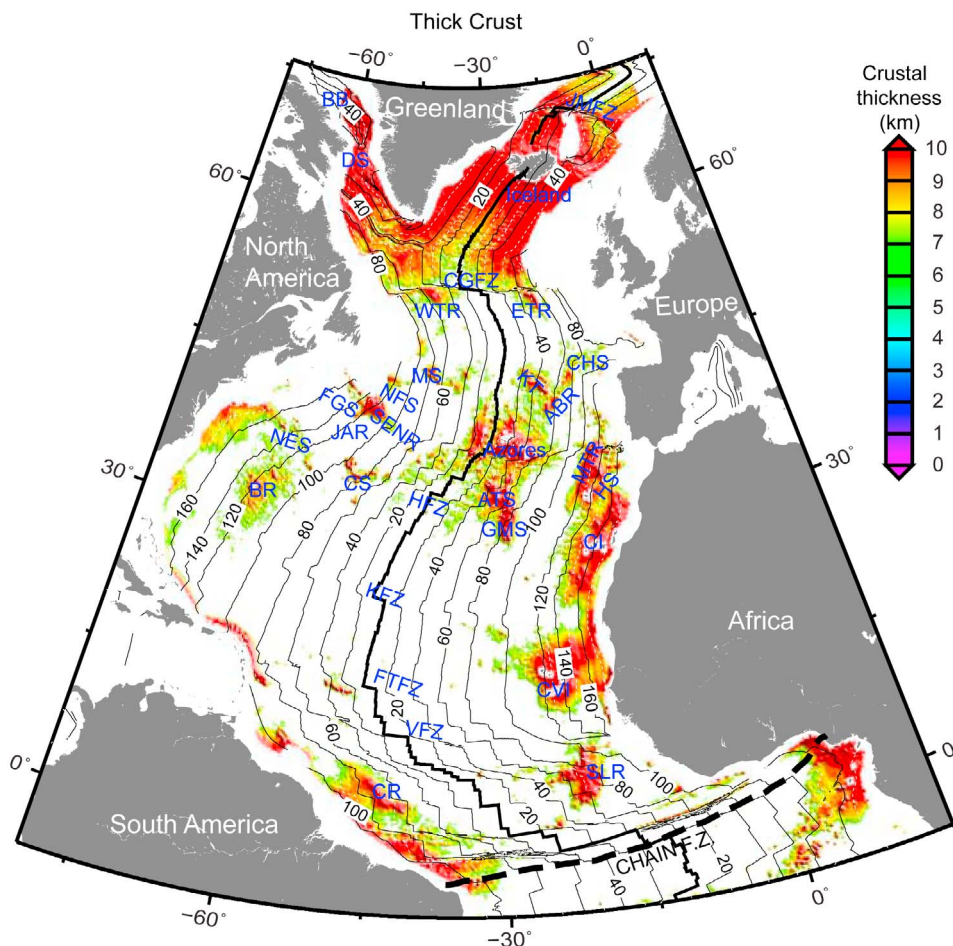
Thick Crust

−60° −30° 0°

Crustal thickness (km)
10
9
8
7
6
5
4
3
2
1
0

60° 60°

BB
Greenland
JMFZ
40
DS
20
Iceland
40
40
North America
80
CGFZ
WTR
ETR
Europe
80
40
CHS
MS
60
KT
NFS
ABR
FGS
SENR
JAR
NES
Azores
30° 30°
MTR
BR
CS
ATS
TS
100
HFZ
160
120
20
GMS
100
CI
140
80
40
40
80
KFZ
120
60
Africa
140
FTFZ
CVI
160
20
60
VFZ
0° 0°
SLR
100
40
80
CR
100
20
South America
CHAIN F.Z.
20
40

−60° −30° 0°